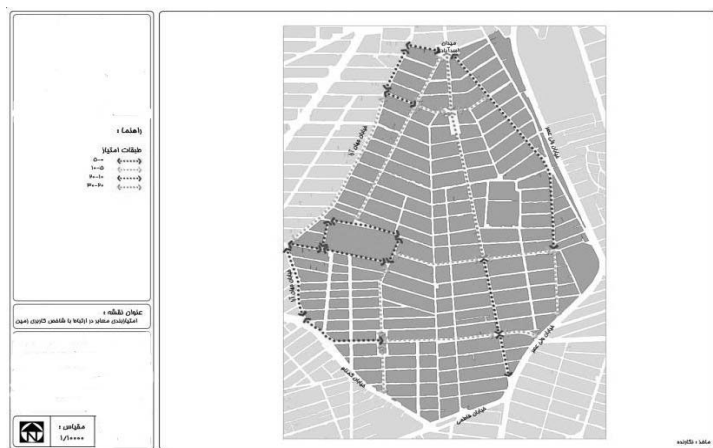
راهنما :

طبقات امتیاز
۵-۰
۱۰-۵
۲۰-۱۰
۳۰-۲۰

عنوان نقشه :
امتیازبندی معابر در ارتباط با شاخص کاربری زمین

مقیاس :
۱/۱۰۰۰۰

میدان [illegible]

خیابان جلال آل احمد

خیابان ولی عصر

خیابان جلال آل احمد

خیابان ولی عصر

خیابان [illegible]

خیابان فاطمی

ماخذ : نگارنده